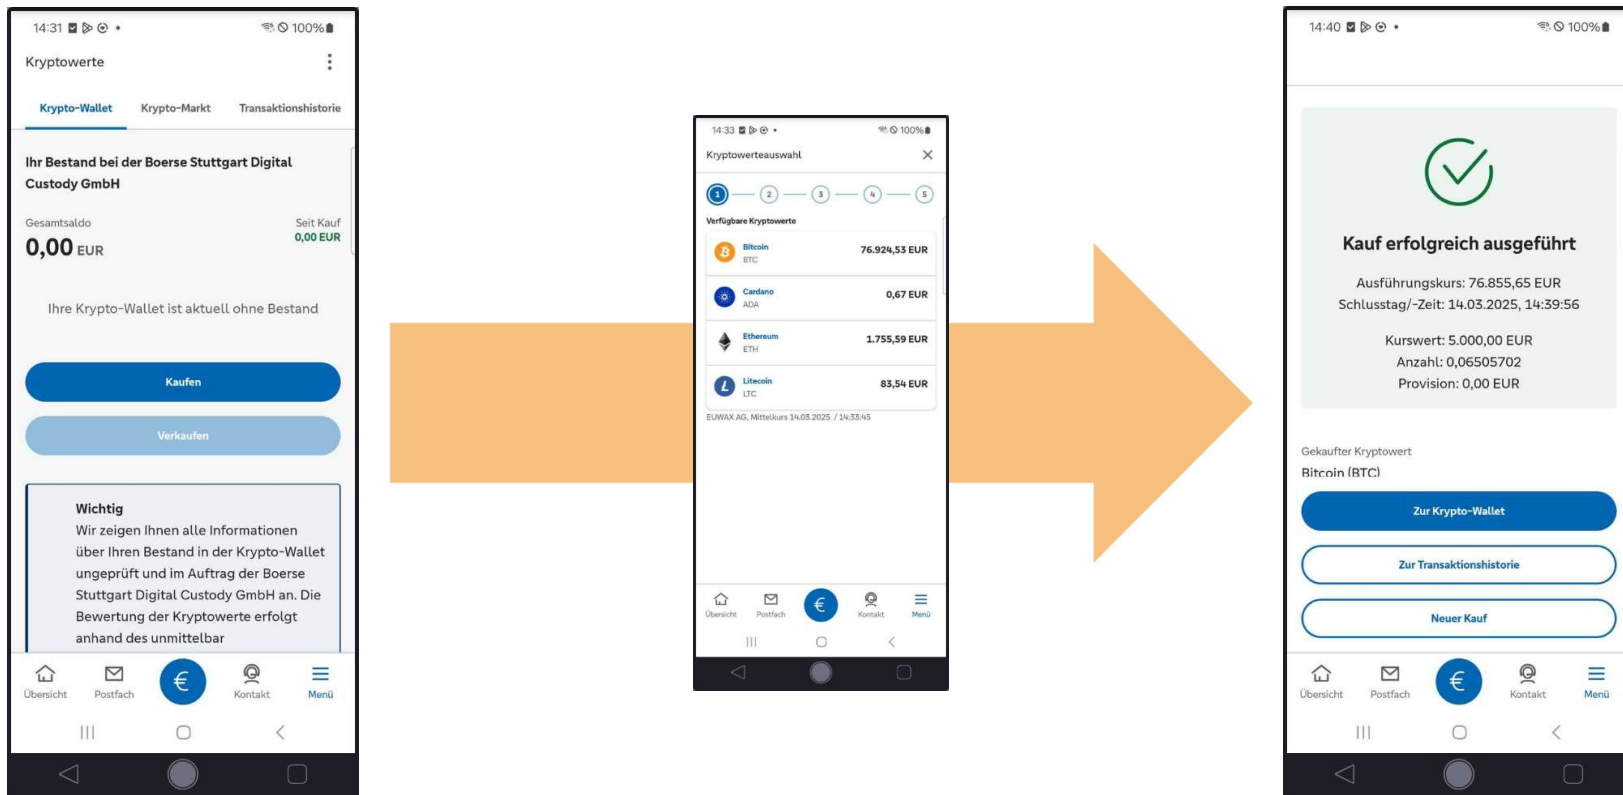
14:31 100%

Kryptowerte

Krypto-Wallet Krypto-Markt Transaktionshistorie

Ihr Bestand bei der Boerse Stuttgart Digital Custody GmbH

Gesamtsaldo
0,00 EUR

Seit Kauf
0,00 EUR

Ihre Krypto-Wallet ist aktuell ohne Bestand

Kaufen

Verkaufen

Wichtig
Wir zeigen Ihnen alle Informationen über Ihren Bestand in der Krypto-Wallet ungeprüft und im Auftrag der Boerse Stuttgart Digital Custody GmbH an. Die Bewertung der Kryptowerte erfolgt anhand des unmittelbar

Übersicht Postfach € Kontakt Menü

14:33 100%

Kryptowerteauswahl

1 2 3 4 5

Verfügbare Kryptowerte

| | | |
|---|---|---|
| Bitcoin | BTC | 76.924,53 EUR |
| Cardano | ADA | 0,67 EUR |
| Ethereum | ETH | 1.755,59 EUR |
| Litecoin | LTC | 83,54 EUR |

EUWAX AG, Mittelkurs 14.03.2025 / 14:33:45

Übersicht Postfach € Kontakt Menü

14:40 100%

Kauf erfolgreich ausgeführt

Ausführungskurs: 76.855,65 EUR
Schlusstag/-Zeit: 14.03.2025, 14:39:56

Kurswert: 5.000,00 EUR
Anzahl: 0,06505702
Provision: 0,00 EUR

Gekaufter Kryptowert
Bitcoin (BTC)

Zur Krypto-Wallet

Zur Transaktionshistorie

Neuer Kauf

Übersicht Postfach € Kontakt Menü